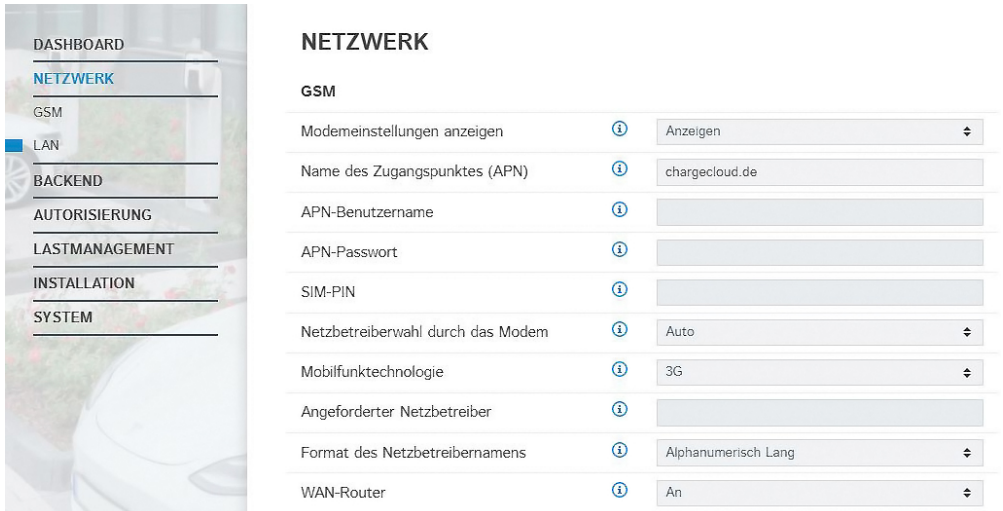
DASHBOARD
NETZWERK
GSM
LAN
BACKEND
AUTORISIERUNG
LASTMANAGEMENT
INSTALLATION
SYSTEM

NETZWERK

GSM

| | | |
|---|---|---|
| Modemeinstellungen anzeigen | ⓘ | Anzeigen |
| Name des Zugangspunktes (APN) | ⓘ | chargecloud.de |
| APN-Benutzername | ⓘ | |
| APN-Passwort | ⓘ | |
| SIM-PIN | ⓘ | |
| Netzbetreiberwahl durch das Modem | ⓘ | Auto |
| Mobilfunktechnologie | ⓘ | 3G |
| Angeforderter Netzbetreiber | ⓘ | |
| Format des Netzbetreibernamens | ⓘ | Alphanumerisch Lang |
| WAN-Router | ⓘ | An |